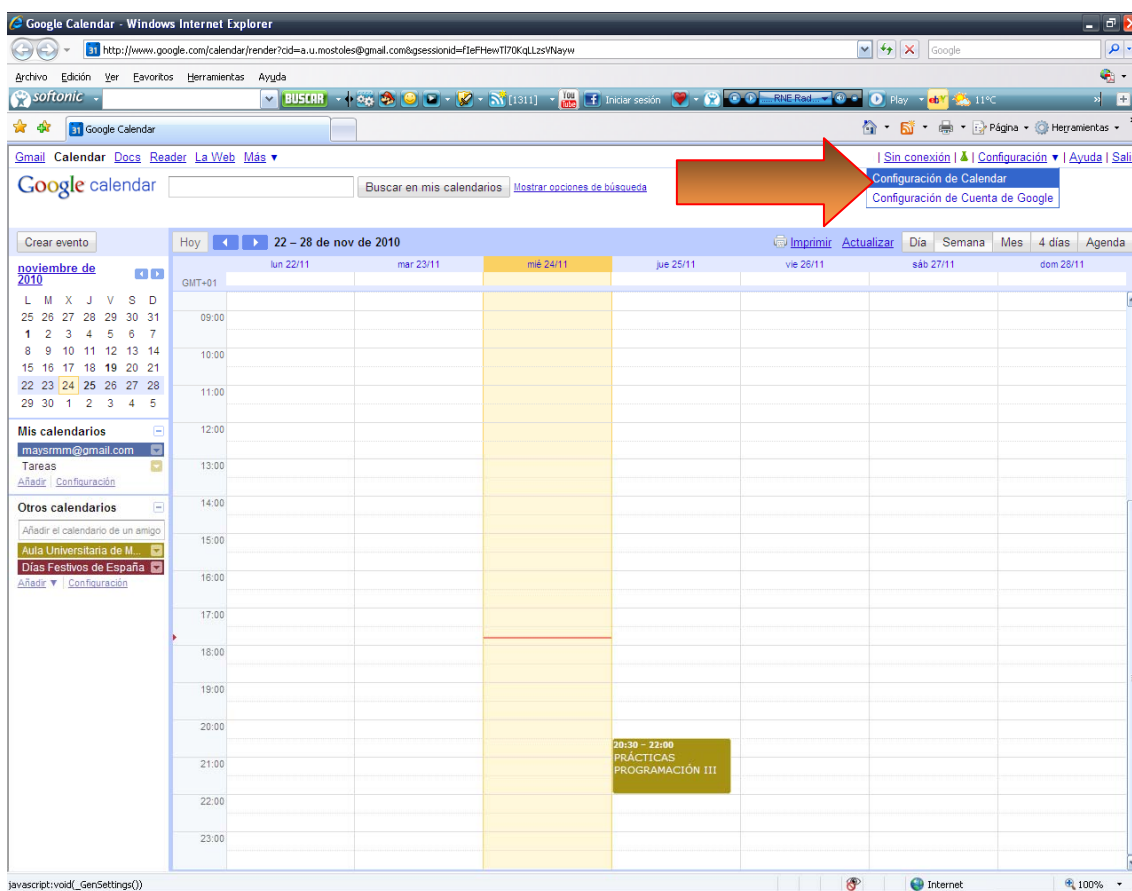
Google Calendar - Windows Internet Explorer

http://www.google.com/calendar/render?cid=a.u.mostoles@gmail.com&gsessionid=fIeFHewTl70KqLLzsVNayw

Google

Archivo Edición Ver Favoritos Herramientas Ayuda

softonic BUSCAR [1311] Iniciar sesión RNE Rad... Play 11°C

Google Calendar

Página Herramientas

Gmail Calendar Docs Reader La Web Más ▾

| Sin conexión | | Configuración ▾ | Ayuda | Sali

Configuración de Calendar
Configuración de Cuenta de Google

Google calendar

Buscar en mis calendarios Mostrar opciones de búsqueda

Crear evento

Hoy 22 – 28 de nov de 2010

Imprimir Actualizar Día Semana Mes 4 días Agenda

noviembre de 2010

| L | M | X | J | V | S | D |
|---|---|---|---|---|---|---|
| 25 | 26 | 27 | 28 | 29 | 30 | 31 |
| 1 | 2 | 3 | 4 | 5 | 6 | 7 |
| 8 | 9 | 10 | 11 | 12 | 13 | 14 |
| 15 | 16 | 17 | 18 | 19 | 20 | 21 |
| 22 | 23 | 24 | 25 | 26 | 27 | 28 |
| 29 | 30 | 1 | 2 | 3 | 4 | 5 |

Mis calendarios
maysrmm@gmail.com
Tareas
Añadir | Configuración

Otros calendarios
Añadir el calendario de un amigo
Aula Universitaria de M...
Días Festivos de España
Añadir ▼ | Configuración

GMT+01

lun 22/11 mar 23/11 mié 24/11 jue 25/11 vie 26/11 sáb 27/11 dom 28/11

09:00
10:00
11:00
12:00
13:00
14:00
15:00
16:00
17:00
18:00
19:00
20:00
21:00
22:00
23:00

20:30 – 22:00
PRÁCTICAS PROGRAMACIÓN III

javascript:void(_GenSettings())

Internet 100%